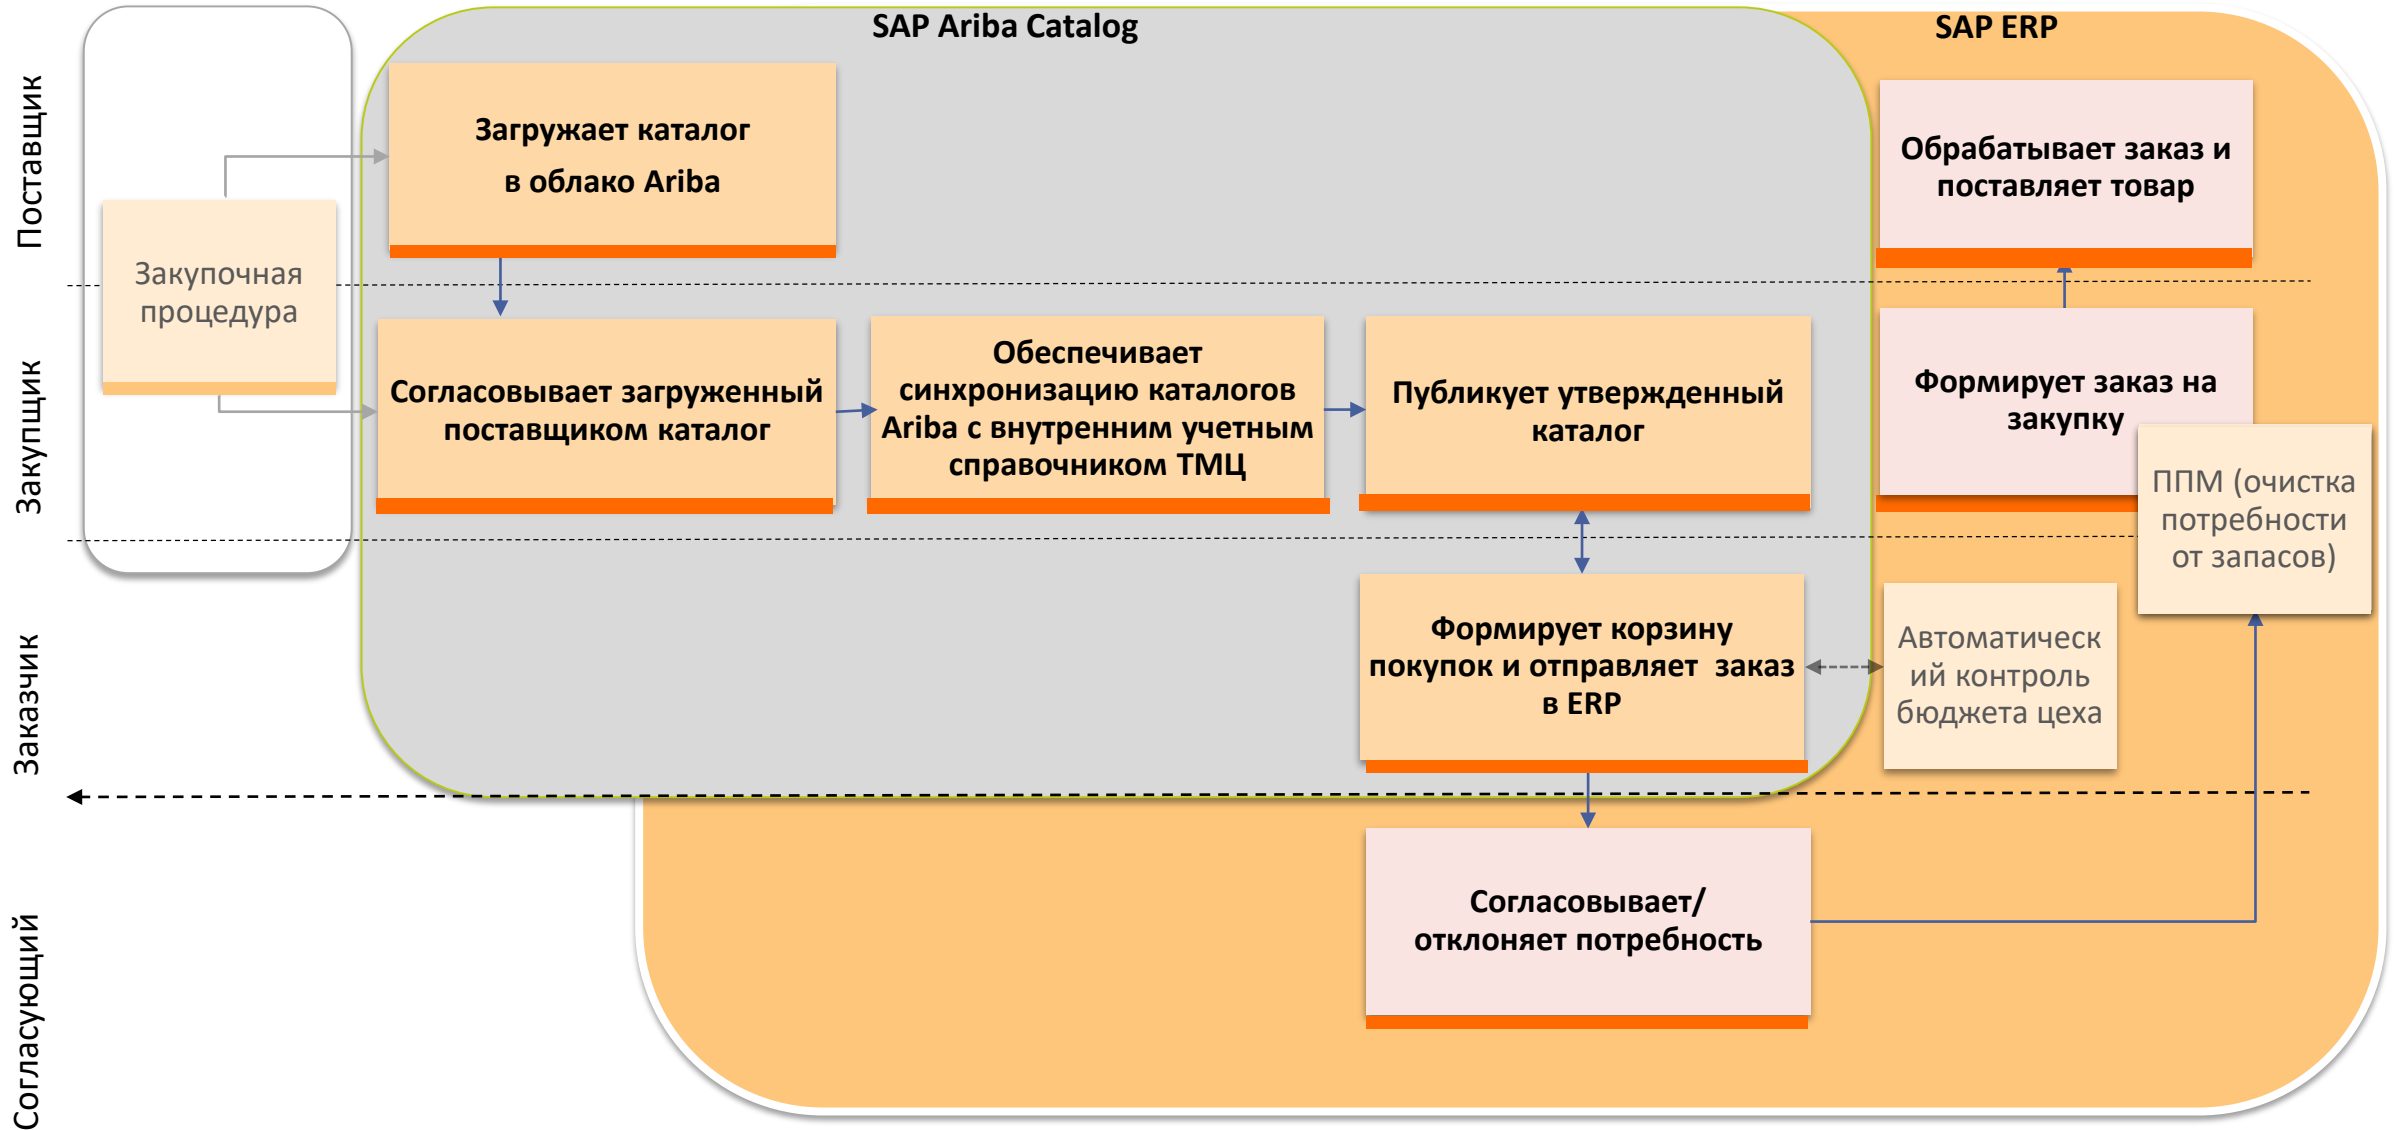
Поставщик

Закупщик

Заказчик

Согласующий

SAP Ariba Catalog

SAP ERP

Закупочная процедура

Загружает каталог в облако Ariba

Согласовывает загруженный поставщиком каталог

Обеспечивает синхронизацию каталогов Ariba с внутренним учетным справочником ТМЦ

Публикует утвержденный каталог

Формирует корзину покупок и отправляет заказ в ERP

Обрабатывает заказ и поставляет товар

Формирует заказ на закупку

ППМ (очистка потребности от запасов)

Автоматический контроль бюджета цеха

Согласовывает/ отклоняет потребность